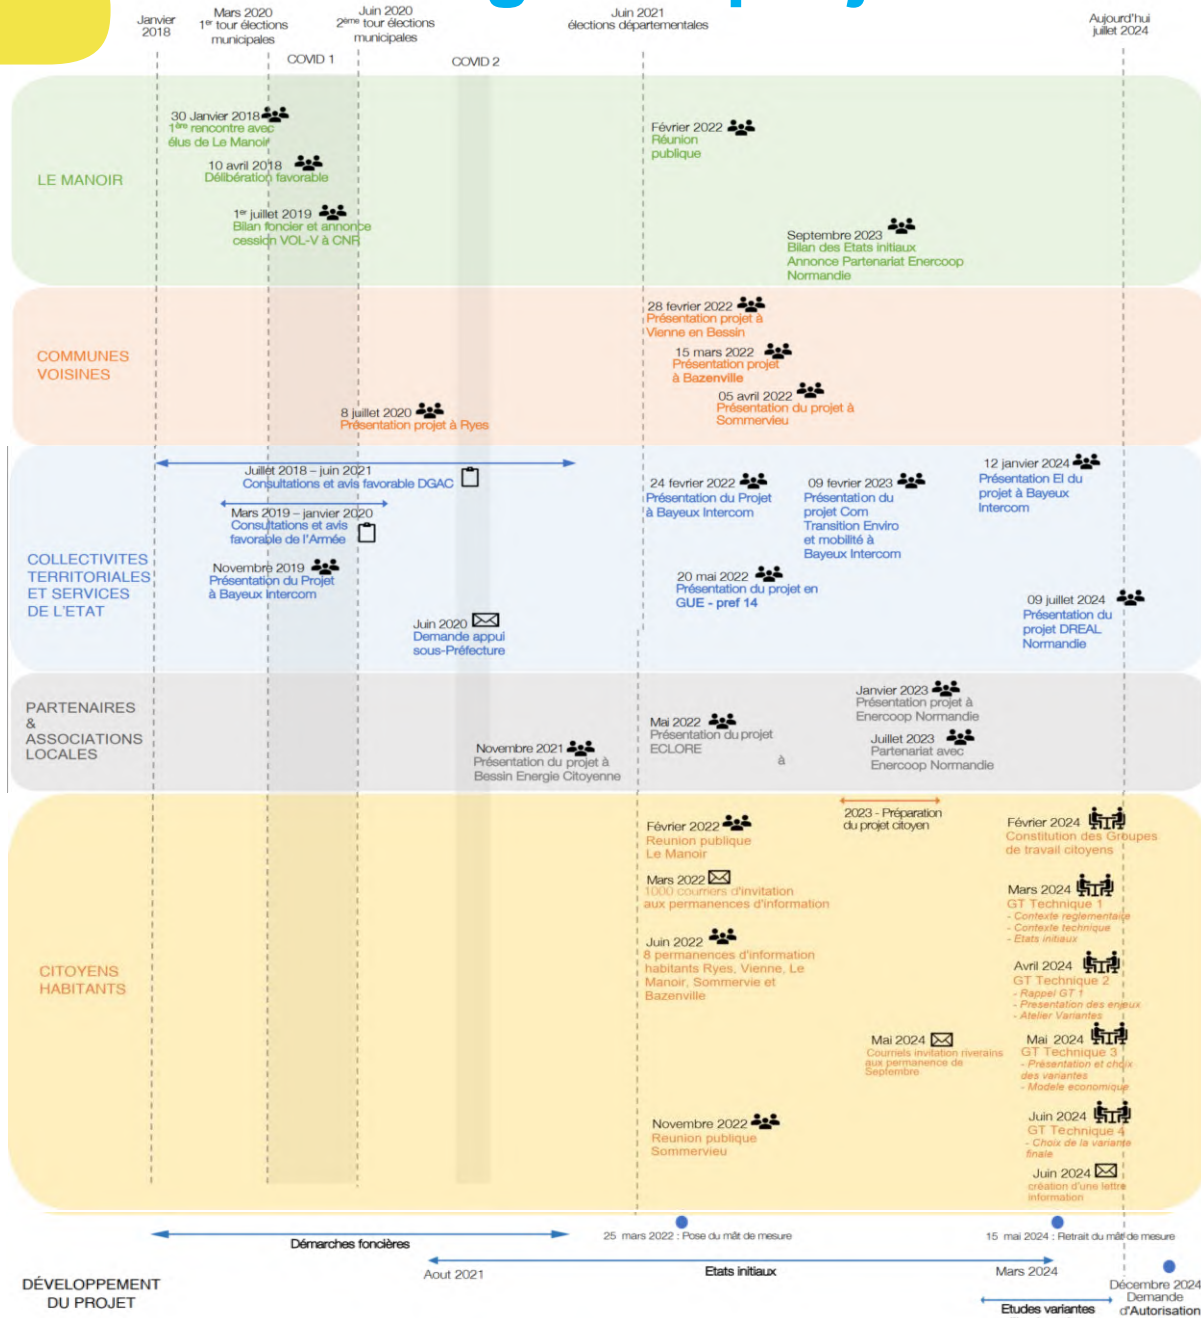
Janvier 2018

Mars 2020
1er tour élections municipales

Juin 2020
2ème tour élections municipales

Juin 2021
élections départementales

Aujourd'hui juillet 2024

COVID 1

COVID 2

LE MANOIR

30 Janvier 2018
1ère rencontre avec élus de Le Manoir

10 avril 2018
Délibération favorable

1er juillet 2019
Bilan foncier et annonce cession VOL-V à CNR

Février 2022
Réunion publique

Septembre 2023
Bilan des Etats initiaux
Annonce Partenariat Enercoop Normandie

COMMUNES VOISINES

8 juillet 2020
Présentation projet à Ryes

28 fevrier 2022
Présentation projet à Vienne en Bessin

15 mars 2022
Présentation projet à Bazenville

05 avril 2022
Présentation du projet à Sommervieu

COLLECTIVITES TERRITORIALES ET SERVICES DE L'ETAT

Juillet 2018 – juin 2021
Consultations et avis favorable DGAC

Mars 2019 – janvier 2020
Consultations et avis favorable de l'Armée

Novembre 2019
Présentation du Projet à Bayeux Intercom

Juin 2020
Demande appui sous-Préfecture

24 fevrier 2022
Présentation du Projet à Bayeux Intercom

09 fevrier 2023
Présentation du projet Com Transition Enviro et mobilité à Bayeux Intercom

12 janvier 2024
Présentation EI du projet à Bayeux Intercom

20 mai 2022
Présentation du projet en GUE - pref 14

09 juillet 2024
Présentation du projet DREAL Normandie

PARTENAIRES & ASSOCIATIONS LOCALES

Novembre 2021
Présentation du projet à Bessin Energie Citoyenne

Mai 2022
Présentation du projet ECLORE

à

Janvier 2023
Présentation projet à Enercoop Normandie

Juillet 2023
Partenariat avec Enercoop Normandie

CITOYENS HABITANTS

Février 2022
Reunion publique Le Manoir

Mars 2022
1000 courriers d'invitation aux permanences d'information

Juin 2022
8 permanences d'information habitants Ryes, Vienne, Le Manoir, Sommervie et Bazenville

Novembre 2022
Reunion publique Sommervieu

2023 - Préparation du projet citoyen

Mai 2024
Courriels invitation riverains aux permanence de Septembre

Février 2024
Constitution des Groupes de travail citoyens

Mars 2024
GT Technique 1
- Contexte reglementaire
- Contexte technique
- Etats initiaux

Avril 2024
GT Technique 2
- Rappel GT 1
- Presentation des enjeux
- Atelier Variantes

Mai 2024
GT Technique 3
- Présentation et choix des variantes
- Modele economique

Juin 2024
GT Technique 4
- Choix de la variante finale

Juin 2024
création d'une lettre information

DÉVELOPPEMENT DU PROJET

Démarches foncières

25 mars 2022 : Pose du mât de mesure

15 mai 2024 : Retrait du mât de mesure

Aout 2021

Etats initiaux

Mars 2024

Décembre 2024
Demande d'Autorisation

Etudes variantes